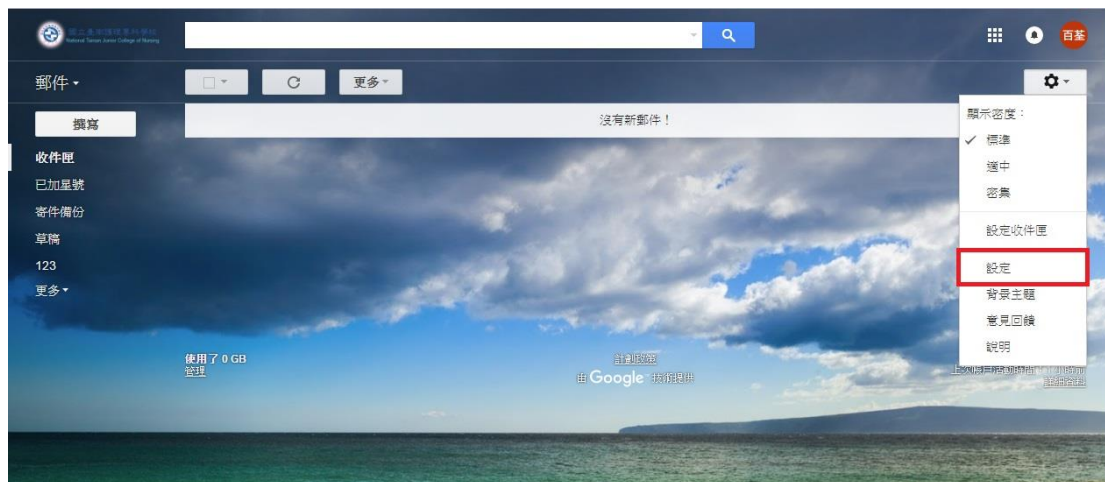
國立臺灣護理專科學校
National Taiwan Junior College of Nursing

百荃

郵件 ▾

更多 ▾

撰寫

沒有新郵件！

收件匣
已加星號
寄件備份
草稿
123
更多 ▾

顯示密度：
✓ 標準
適中
密集
設定收件匣
設定
背景主題
意見回饋
說明

使用了 0 GB
管理

計畫政策
由 Google 技術提供

上次帳戶活動時間：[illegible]
詳細資訊